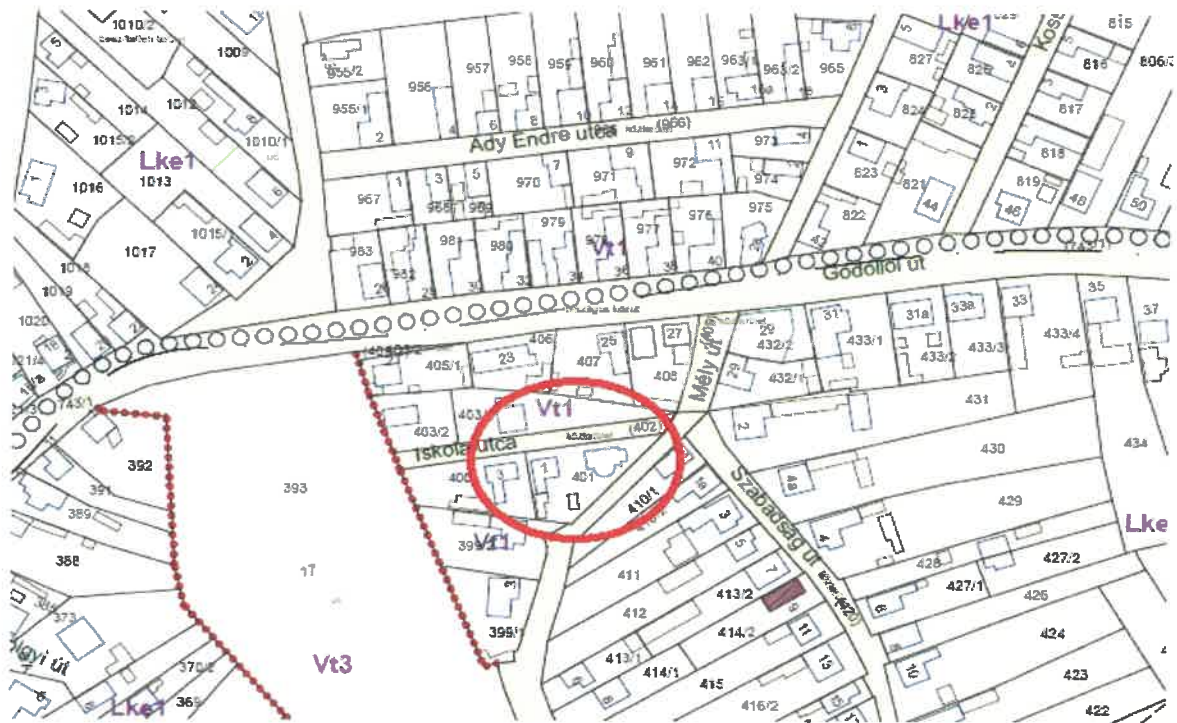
1010/2
1009
5
1014
1012
1015/2
1010/1
Lke1
1
1016
1013
6
1015/1
4
1017
2
1018
2
1019
1020
1021/4
1023
1743/1
392
391
389
388
373
370/2
369
Lke1
393
17
Vt3
399
395/1
955/2
956
957
958
959
960
961
962
963/1
963/2
965
955/1
2
4
6
8
10
12
14
16
Ady Endre utca
(966)
973
967
1
3
5
970
7
9
971
972
11
974
968
969
975
983
982
981
980
979
977
976
Vt1
29
31
32
34
36
38
40
Gödöllői út
405/1
405/2
23
406
407
25
27
408
403/1
403/2
Iskola utca
(402)
Vt1
Mély út
(409)
3
1
401
410/1
Vt1
29
432/2
432/1
31
433/1
31a
33a
433/2
433/3
33
35
37
433/4
431
2
430
434
4a
429
Szabadság út
(422)
Lke
3
4
5
428
427/2
427/1
411
7
412
413/2
9
11
426
414/2
413/1
414/1
13
415
416/2
424
10
423
422
Lke1
815
827
825
5
4
Kos
816
806/3
3
824
2
817
823
823
1
818
821
819
822
44
46
48
50
41
Lke1